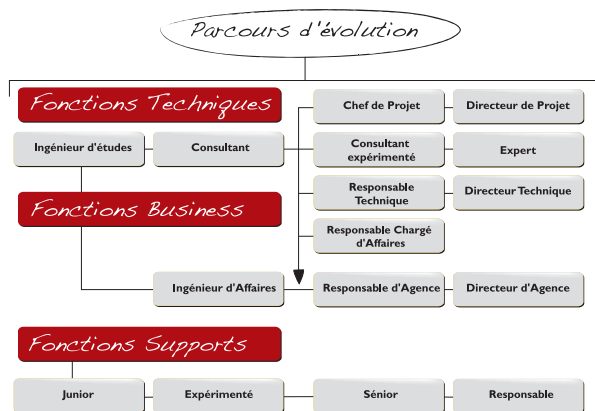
Parcours d'évolution

Fonctions Techniques

Chef de Projet

Directeur de Projet

Ingénieur d'études

Consultant

Consultant expérimenté

Expert

Responsable Technique

Directeur Technique

Fonctions Business

Responsable Chargé d'Affaires

Ingénieur d'Affaires

Responsable d'Agence

Directeur d'Agence

Fonctions Supports

Junior

Expérimenté

Sénior

Responsable